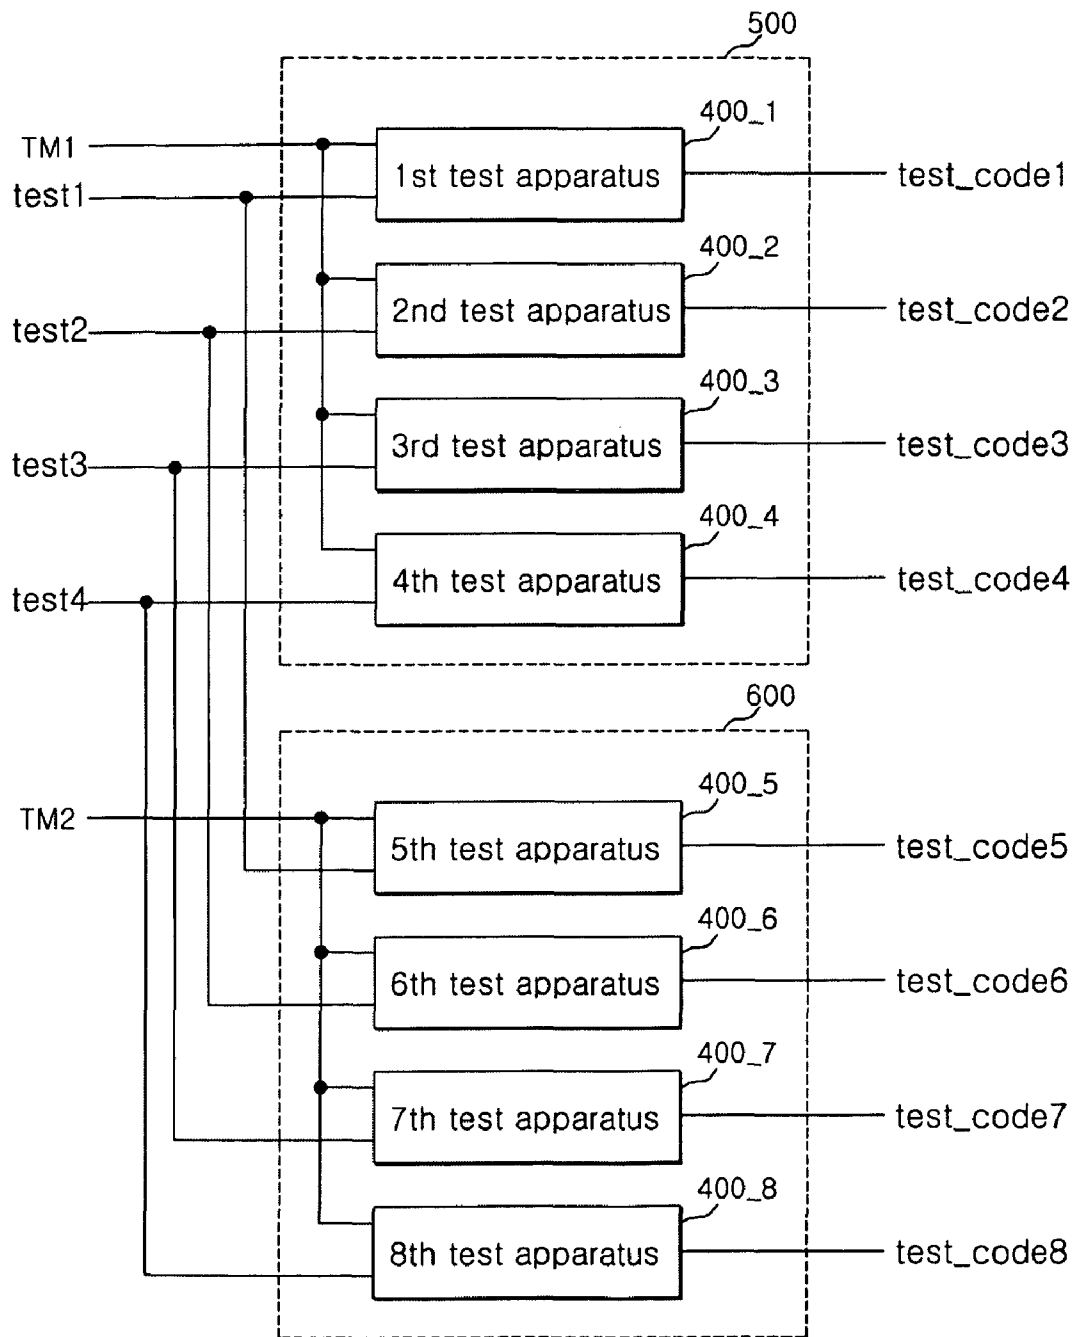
500

400_1

TM1

test1

1st test apparatus

test_code1

400_2

test2

2nd test apparatus

test_code2

400_3

test3

3rd test apparatus

test_code3

400_4

test4

4th test apparatus

test_code4

600

400_5

TM2

5th test apparatus

test_code5

400_6

6th test apparatus

test_code6

400_7

7th test apparatus

test_code7

400_8

8th test apparatus

test_code8